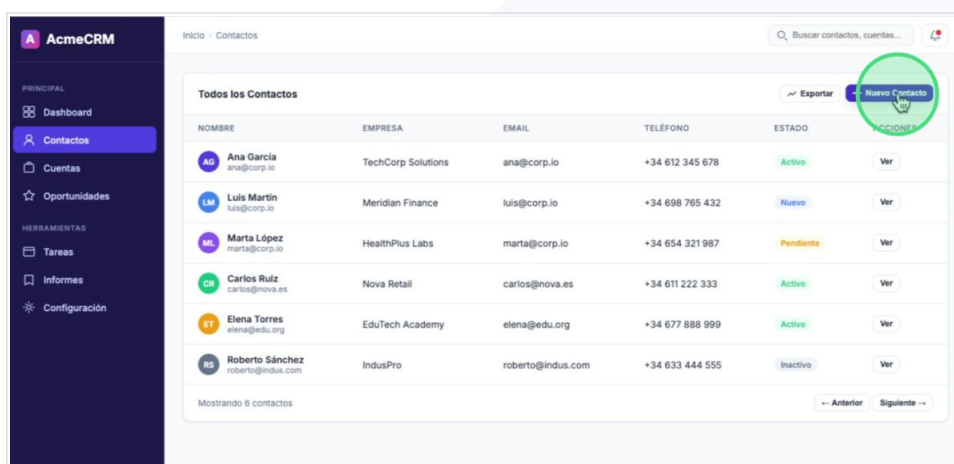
A AcmeCRM

PRINCIPAL
Dashboard
Contactos
Cuentas
Oportunidades

HERRAMIENTAS
Tareas
Informes
Configuración

Inicio › Contactos

Buscar contactos, cuentas...

Todos los Contactos

Exportar
+ Nuevo Contacto

| NOMBRE | EMPRESA | EMAIL | TELÉFONO | ESTADO | ACCIONES |
|---|---|---|---|---|---|
| AG Ana García ana@corp.io | TechCorp Solutions | ana@corp.io | +34 612 345 678 | Activo | Ver |
| LM Luis Martín luis@corp.io | Meridian Finance | luis@corp.io | +34 698 765 432 | Nuevo | Ver |
| ML Marta López marta@corp.io | HealthPlus Labs | marta@corp.io | +34 654 321 987 | Pendiente | Ver |
| CR Carlos Ruiz carlos@nova.es | Nova Retail | carlos@nova.es | +34 611 222 333 | Activo | Ver |
| ET Elena Torres elena@edu.org | EduTech Academy | elena@edu.org | +34 677 888 999 | Activo | Ver |
| RS Roberto Sánchez roberto@indus.com | IndusPro | roberto@indus.com | +34 633 444 555 | Inactivo | Ver |

Mostrando 6 contactos

← Anterior
Siguiente →